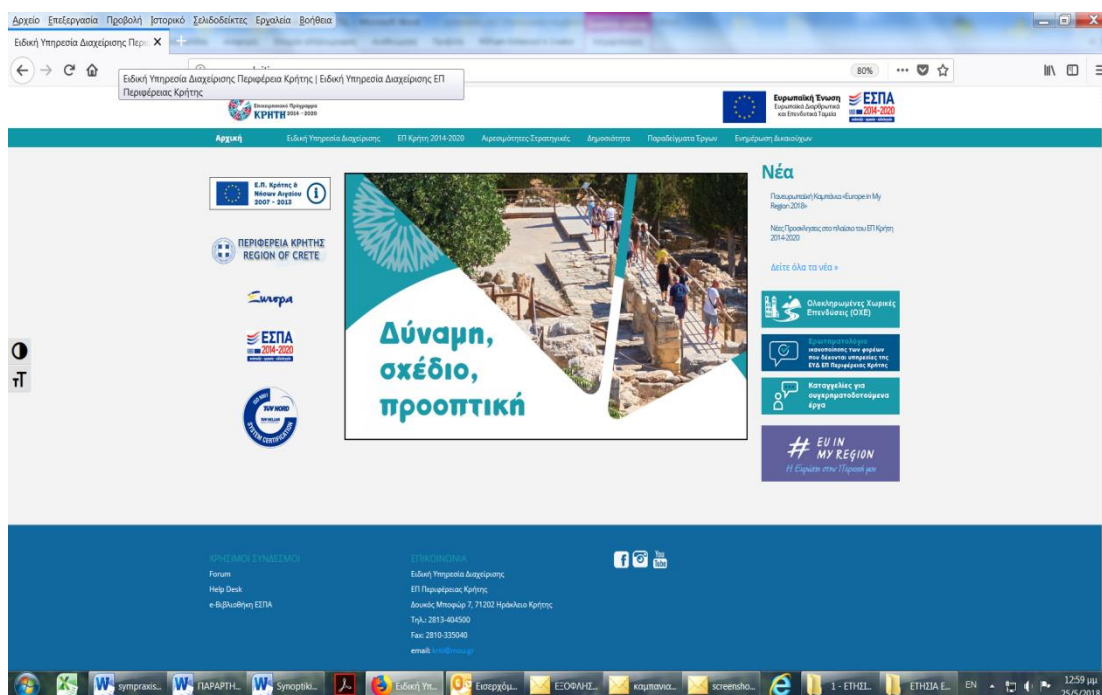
Αρχείο Επεξεργασία Προβολή Ιστορικό Σελιδοδείκτες Εργαλεία Βοήθεια

Ειδική Υπηρεσία Διαχείρισης Περι X

Ειδική Υπηρεσία Διαχείρισης Περιφέρεια Κρήτης | Ειδική Υπηρεσία Διαχείριση ΕΠ Περιφέρειας Κρήτης

80%

Επιχειρησιακό Πρόγραμμα ΚΡΗΤΗ 2014-2020

Ευρωπαϊκή Ένωση Ευρωπαϊκά Διαρθρωτικά και Επενδυτικά Ταμεία

ΕΣΠΑ 2014-2020

Αρχική | Ειδική Υπηρεσία Διαχείρισης | ΕΠ Κρήτη 2014-2020 | Αιρεσιμότητες-Στρατηγικές | Δημοσιότητα | Παραδείγματα Έργων | Ενημέρωση Δικαιούχων

Ε.Π. Κρήτης & Νήσων Αιγαίου 2007 - 2013

ΠΕΡΙΦΕΡΕΙΑ ΚΡΗΤΗΣ REGION OF CRETE

Europa

ΕΣΠΑ 2014-2020

TÜV NORD SYSTEM CERTIFICATION

Δύναμη, σχέδιο, προοπτική

Νέα

Πανευρωπαϊκή Καμπάνια «Europe in My Region 2018»

Νέες Προσκλήσεις στο πλαίσιο του ΕΠ Κρήτη 2014-2020

Δείτε όλα τα νέα »

Ολοκληρωμένες Χωρικές Επενδύσεις (ΟΧΕ)

Ερωτηματολόγιο ικανοποίησης των φορέων που δέχονται υπηρεσίες της ΕΥΔ ΕΠ Περιφέρειας Κρήτης

Καταγγελίες για συγχρηματοδοτούμενα έργα

# EU IN MY REGION
Η Ευρώπη στην Περιοχή μου

ΧΡΗΣΙΜΟΙ ΣΥΝΔΕΣΜΟΙ
Forum
Help Desk
e-Βιβλιοθήκη ΕΣΠΑ

ΕΠΙΚΟΙΝΩΝΙΑ
Ειδική Υπηρεσία Διαχείρισης
ΕΠ Περιφέρειας Κρήτης
Δουκός Μποφώρ 7, 71202 Ηράκλειο Κρήτης
Τηλ.: 2813-404500
Fax: 2810-335040
email: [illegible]

You Tube

sympraxis... | ΠΑΡΑΡΤΗ... | Synoptiki... | Ειδική Υπ... | Εισερχόμ... | ΕΞΟΦΛΗΣ... | καμπανια... | screensho... | 1 - ΕΤΗΣΙ... | ΕΤΗΣΙΑ Ε... | EN | 12:59 μμ 25/5/2018